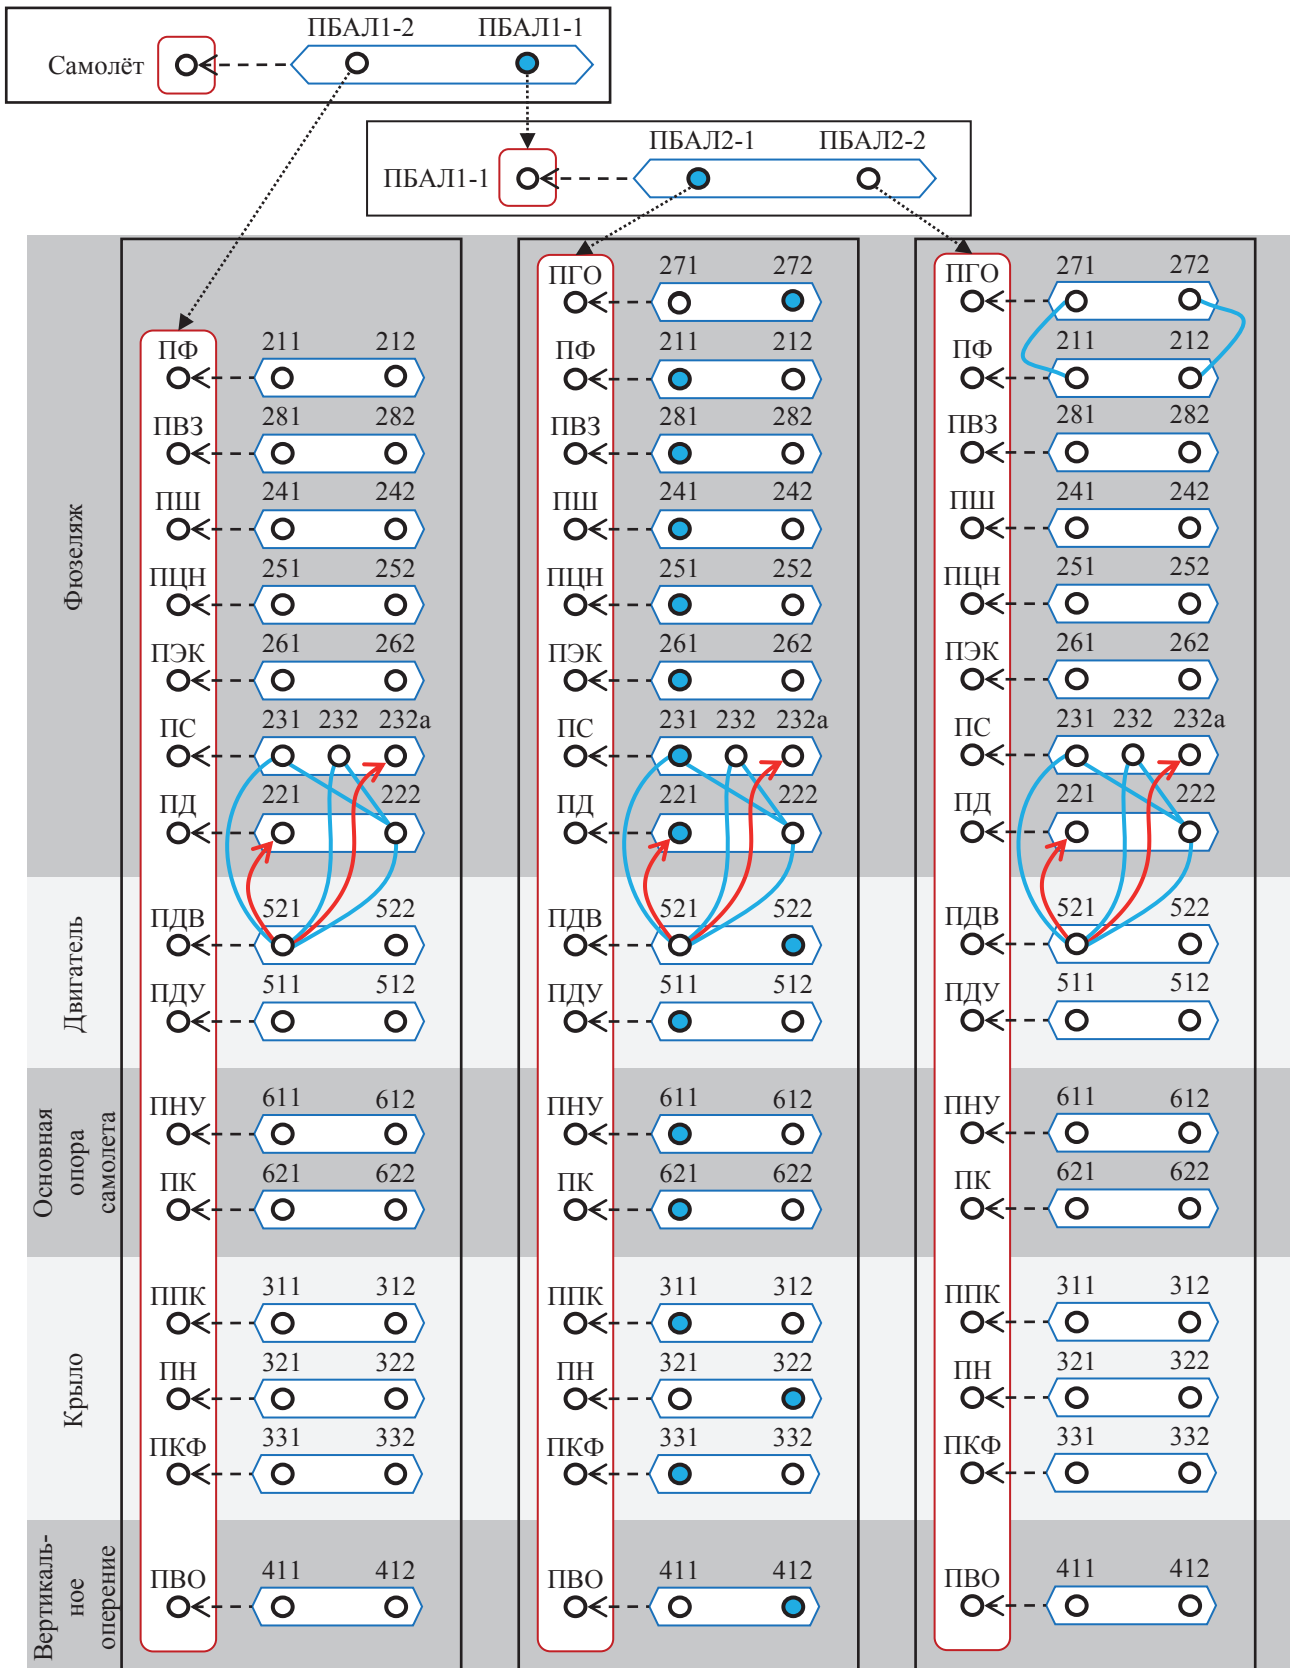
Самолёт
ПБАЛ1-2
ПБАЛ1-1

ПБАЛ1-1
ПБАЛ2-1
ПБАЛ2-2

Фюзеляж
Двигатель
Основная опора самолета
Крыло
Вертикальное оперение

ПФ 211 212
ПВЗ 281 282
ПШ 241 242
ПЦН 251 252
ПЭК 261 262
ПС 231 232 232а
ПД 221 222
ПДВ 521 522
ПДУ 511 512
ПНУ 611 612
ПК 621 622
ППК 311 312
ПН 321 322
ПКФ 331 332
ПВО 411 412

ПГО 271 272
ПФ 211 212
ПВЗ 281 282
ПШ 241 242
ПЦН 251 252
ПЭК 261 262
ПС 231 232 232а
ПД 221 222
ПДВ 521 522
ПДУ 511 512
ПНУ 611 612
ПК 621 622
ППК 311 312
ПН 321 322
ПКФ 331 332
ПВО 411 412

ПГО 271 272
ПФ 211 212
ПВЗ 281 282
ПШ 241 242
ПЦН 251 252
ПЭК 261 262
ПС 231 232 232а
ПД 221 222
ПДВ 521 522
ПДУ 511 512
ПНУ 611 612
ПК 621 622
ППК 311 312
ПН 321 322
ПКФ 331 332
ПВО 411 412